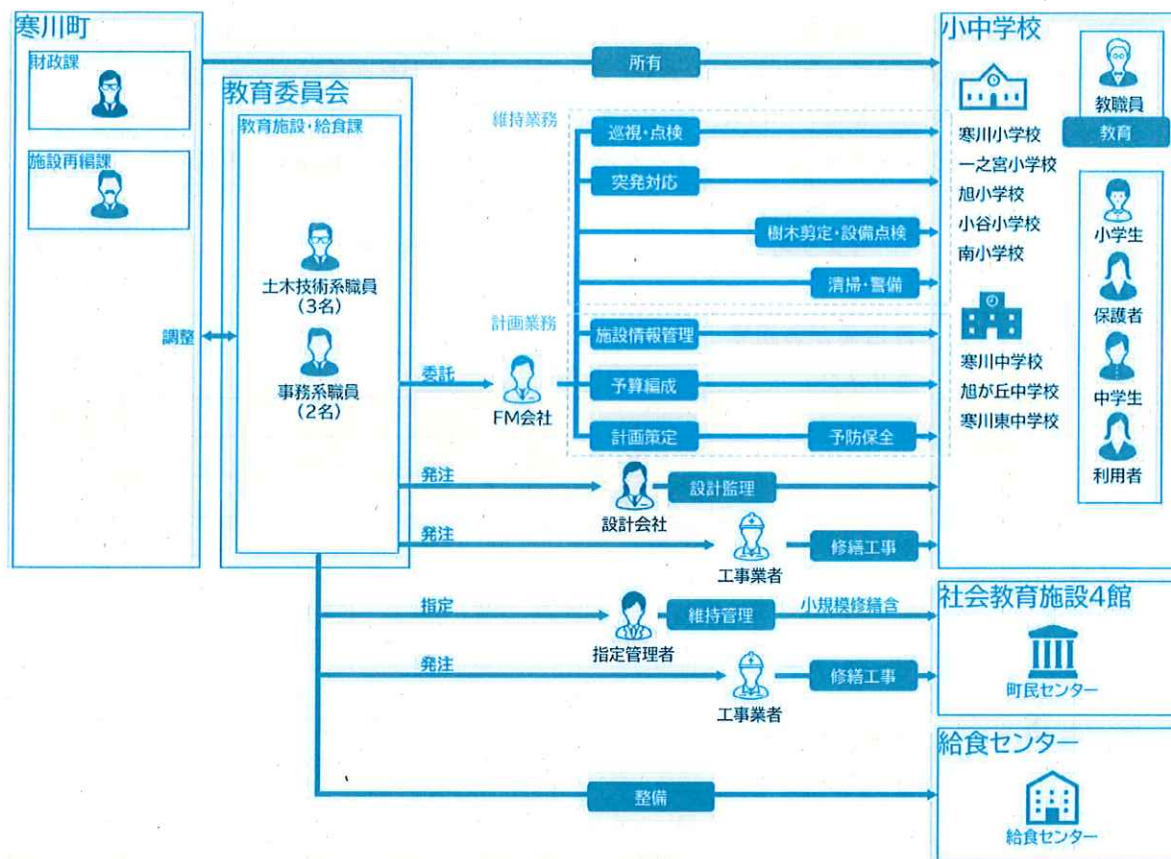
寒川町

財政課

施設再編課

調整

教育委員会

教育施設・給食課

土木技術系職員
(3名)

事務系職員
(2名)

所有

維持業務

巡視・点検

突発対応

樹木剪定・設備点検

清掃・警備

計画業務

施設情報管理

予算編成

計画策定

予防保全

委託

FM会社

発注

設計会社

設計監理

発注

工事業者

修繕工事

指定

指定管理者

維持管理

小規模修繕含

発注

工事業者

修繕工事

整備

小中学校

寒川小学校
一之宮小学校
旭小学校
小谷小学校
南小学校

寒川中学校
旭が丘中学校
寒川東中学校

教職員

教育

小学生

保護者

中学生

利用者

社会教育施設4館

町民センター

給食センター

給食センター